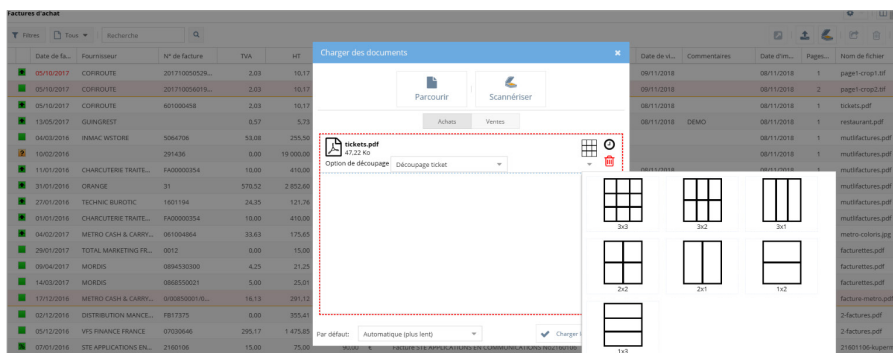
Factures d'achat

Filtres | Tous | Recherche

| | Date de fa... | Fournisseur | N° de facture | TVA | HT | | | Date de vi... | Commentaires | Date d'im... | Pages... | Nom de fichier |
|---|---|---|---|---|---|---|---|---|---|---|---|---|
| | 05/10/2017 | COFIROUTE | 201710050529... | 2,03 | 10,17 | | | 09/11/2018 | | 08/11/2018 | 1 | page1-crop1.tif |
| | 05/10/2017 | COFIROUTE | 201710056019... | 2,03 | 10,17 | | | 09/11/2018 | | 08/11/2018 | 2 | page1-crop2.tif |
| | 05/10/2017 | COFIROUTE | 601000458 | 2,03 | 10,17 | | | 08/11/2018 | | 08/11/2018 | 1 | tickets.pdf |
| | 13/05/2017 | GUINGREST | | 0,57 | 5,73 | | | 08/11/2018 | DEMO | 08/11/2018 | 1 | restaurant.pdf |
| | 04/03/2016 | INMAC WSTORE | 5064706 | 53,08 | 255,50 | | | | | 08/11/2018 | 1 | multifactures.pdf |
| | 10/02/2016 | | 291436 | 0,00 | 19 000,00 | | | | | 08/11/2018 | 1 | multifactures.pdf |
| | 11/01/2016 | CHARCUTERIE TRAITE... | FA00000354 | 10,00 | 410,00 | | | | | 08/11/2018 | 1 | multifactures.pdf |
| | 31/01/2016 | ORANGE | 31 | 570,52 | 2 852,60 | | | | | 08/11/2018 | 1 | multifactures.pdf |
| | 27/01/2016 | TECHNIC BUROTIC | 1601194 | 24,35 | 121,76 | | | | | 08/11/2018 | 1 | multifactures.pdf |
| | 01/01/2016 | CHARCUTERIE TRAITE... | FA00000354 | 10,00 | 410,00 | | | | | 08/11/2018 | 1 | multifactures.pdf |
| | 04/02/2017 | METRO CASH & CARRY... | 061004864 | 33,63 | 175,65 | | | | | 08/11/2018 | 1 | metro-coloris.jpg |
| | 29/01/2017 | TOTAL MARKETING FR... | 0012 | 0,00 | 15,00 | | | | | 08/11/2018 | 1 | facturettes.pdf |
| | 09/04/2017 | MORDIS | 0884530300 | 4,25 | 21,25 | | | | | 08/11/2018 | 1 | facturettes.pdf |
| | 14/03/2017 | MORDIS | 0868550021 | 5,00 | 25,01 | | | | | 08/11/2018 | 1 | facturettes.pdf |
| | 17/12/2016 | METRO CASH & CARRY... | 0/00850001/0... | 16,13 | 291,12 | | | | | 08/11/2018 | 1 | facture-metro.pdf |
| | 02/12/2016 | DISTRIBUTION MANCE... | FB17375 | 0,00 | 355,41 | | | | | 08/11/2018 | 1 | 2-factures.pdf |
| | 05/12/2016 | VFS FINANCE FRANCE | 07030646 | 295,17 | 1 475,85 | | | | | 08/11/2018 | 1 | 2-factures.pdf |
| | 07/01/2016 | STE APPLICATIONS EN... | 2160106 | 15,00 | 75,00 | 90,00 | € | Facture STE APPLICATIONS EN COMMUNICATIONS N°2160106 | | | | 21601106-kupen |

Charger des documents ×

Parcourir | Scannériser

Achats | Ventes

tickets.pdf
47,22 Ko

Option de découpage | Découpage ticket

3x3 | 3x2 | 3x1
2x2 | 2x1 | 1x2
1x3

Par défaut: | Automatique (plus lent) | Charger l